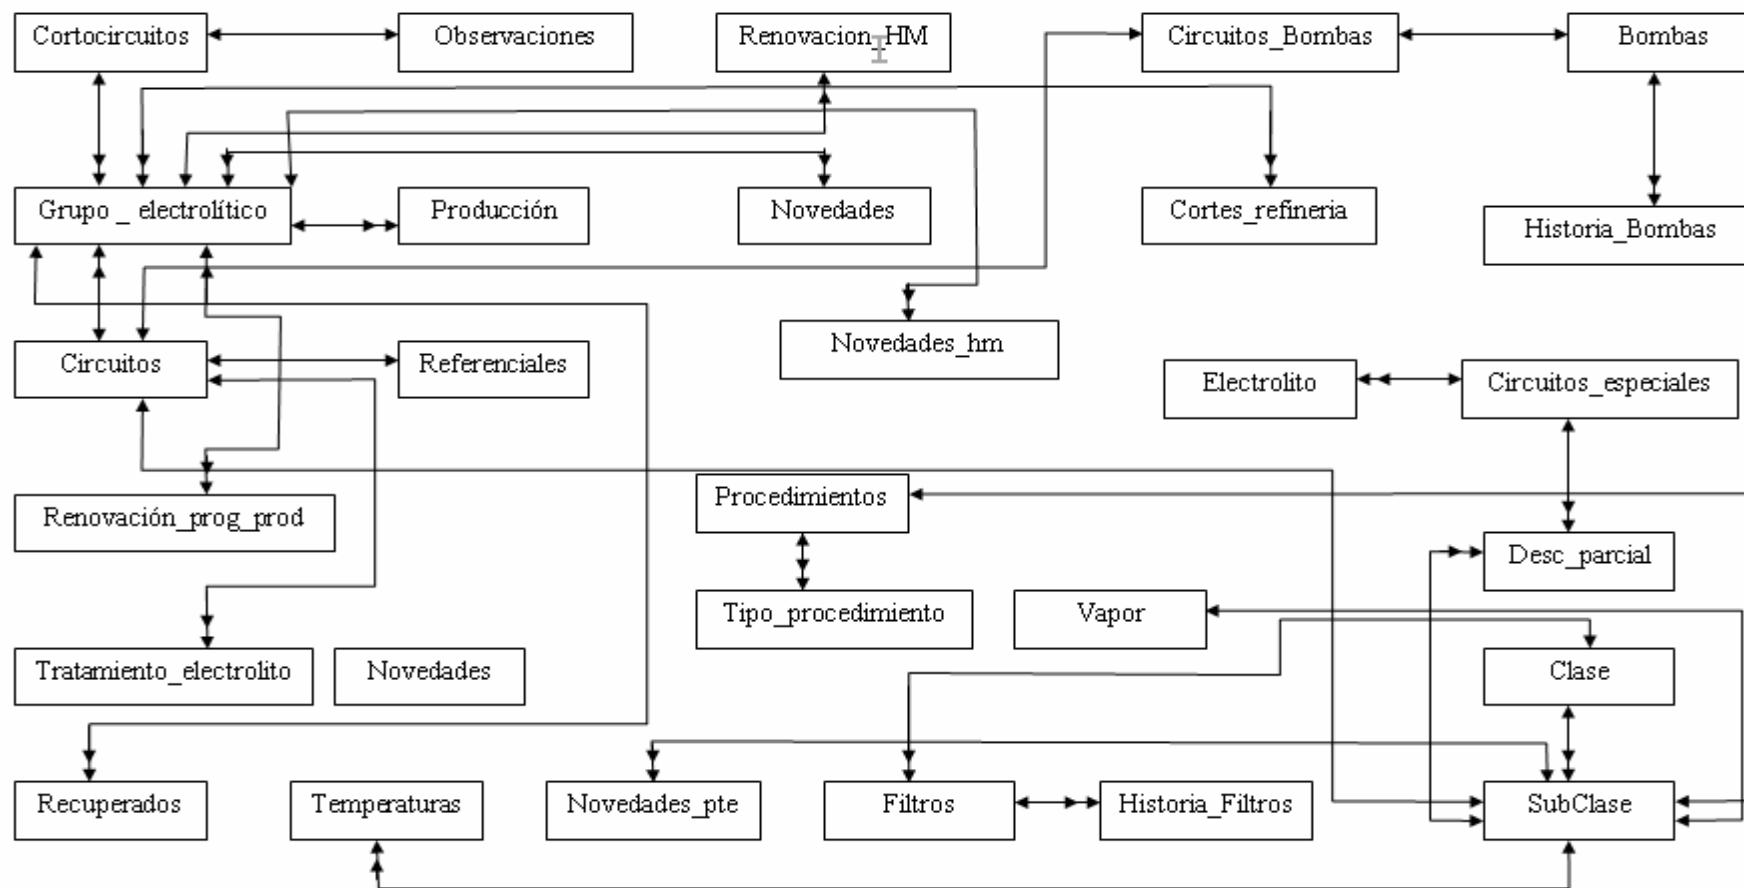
Cortocircuitos
Observaciones
Renovacion_HM
Circuitos_Bombas
Bombas
Grupo _ electrolítico
Producción
Novedades
Cortes_refineria
Historia_Bombas
Novedades_hm
Circuitos
Referenciales
Electrolito
Circuitos_especiales
Procedimientos
Renovación_prog_prod
Desc_parcial
Tipo_procedimiento
Vapor
Clase
Tratamiento_electrolito
Novedades
Recuperados
Temperaturas
Novedades_pte
Filtros
Historia_Filtros
SubClase